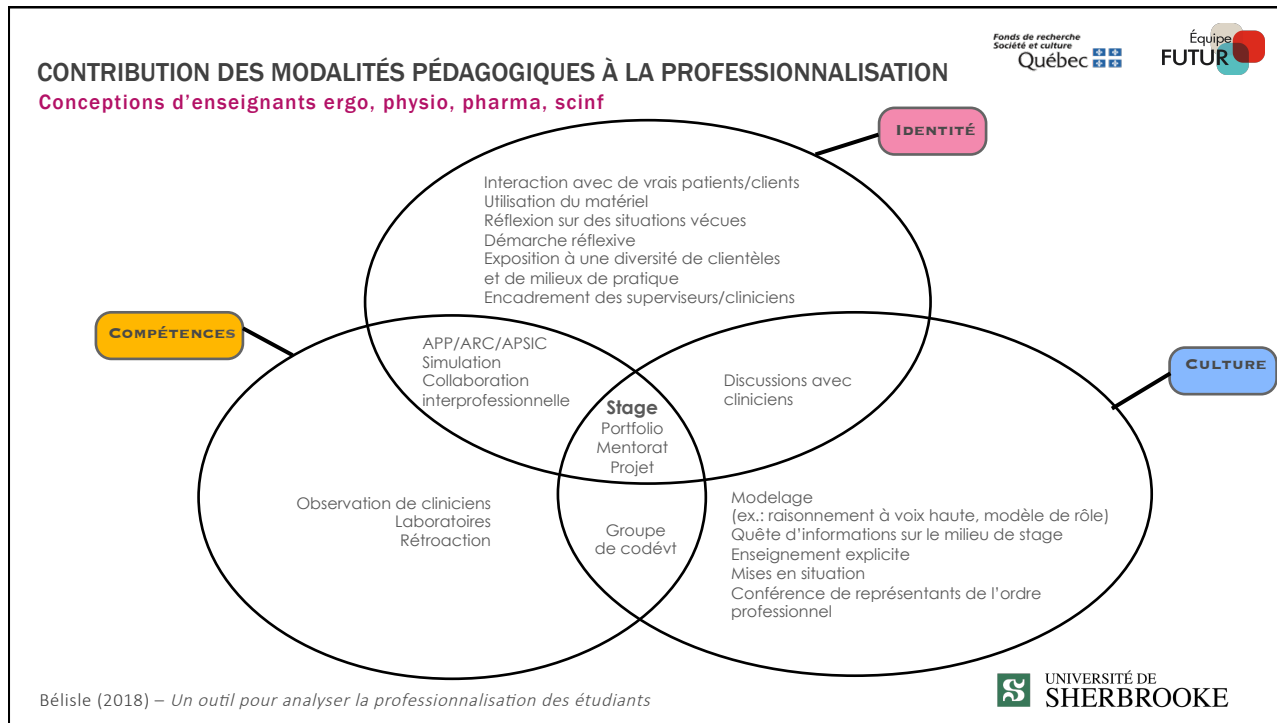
CONTRIBUTION DES MODALITÉS PÉDAGOGIQUES À LA PROFESSIONNALISATION

Conceptions d'enseignants ergo, physio, pharma, scinf

Fonds de recherche Société et culture Québec

Équipe FUTUR

Identité

Interaction avec de vrais patients/clients
Utilisation du matériel
Réflexion sur des situations vécues
Démarche réflexive
Exposition à une diversité de clientèles et de milieux de pratique
Encadrement des superviseurs/cliniciens

Compétences

APP/ARC/APSIC
Simulation
Collaboration interprofessionnelle

Culture

Discussions avec cliniciens

Stage
Portfolio
Mentorat
Projet

Observation de cliniciens
Laboratoires
Rétroaction

Groupe de codévt

Modelage
(ex.: raisonnement à voix haute, modèle de rôle)
Quête d'informations sur le milieu de stage
Enseignement explicite
Mises en situation
Conférence de représentants de l'ordre professionnel

Bélisle (2018) – Un outil pour analyser la professionnalisation des étudiants

UNIVERSITÉ DE SHERBROOKE